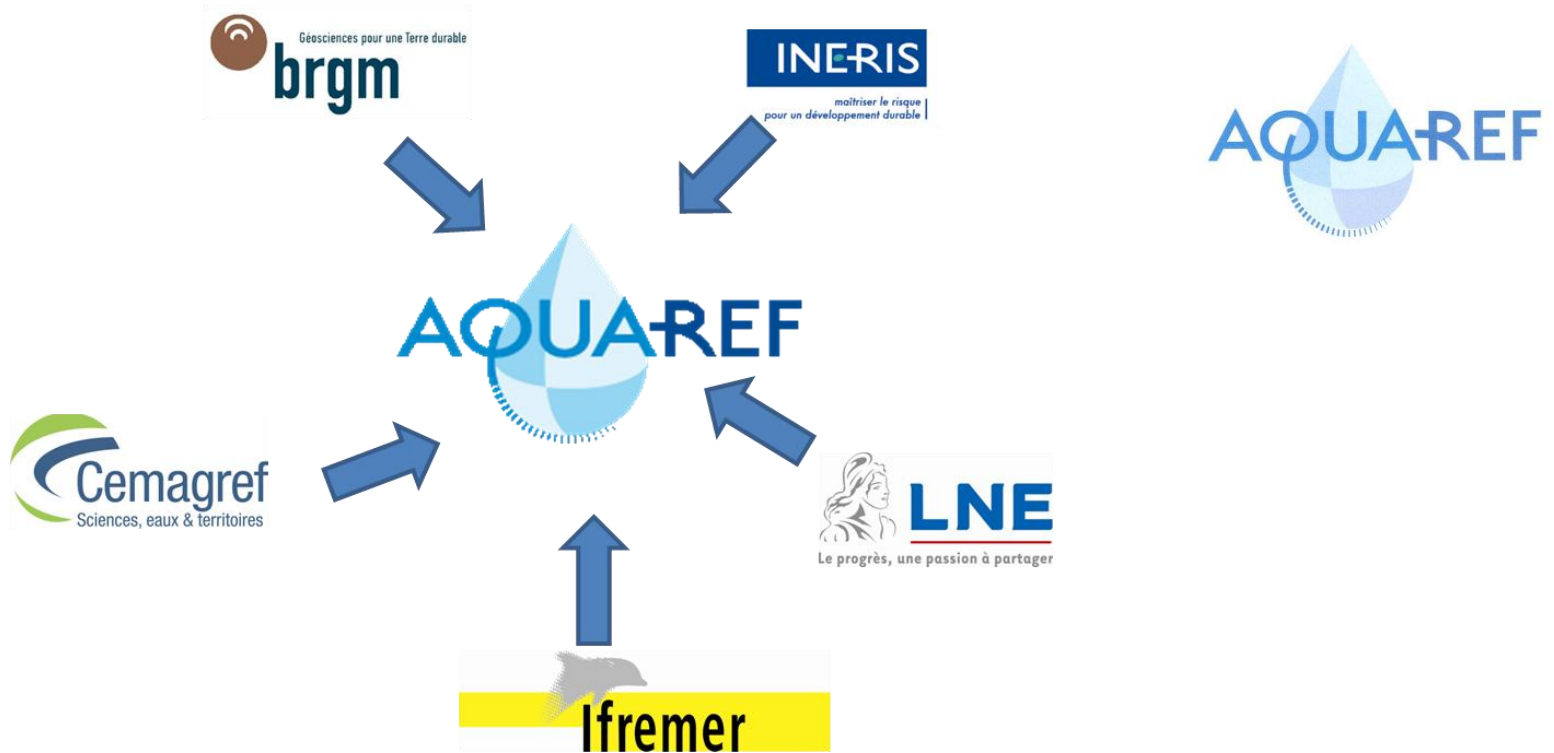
Géosciences pour une Terre durable
brgm

INERIS
maîtriser le risque
pour un développement durable

AQUAREF

AQUAREF

Cemagref
Sciences, eaux & territoires

LNE
Le progrès, une passion à partager

Ifremer